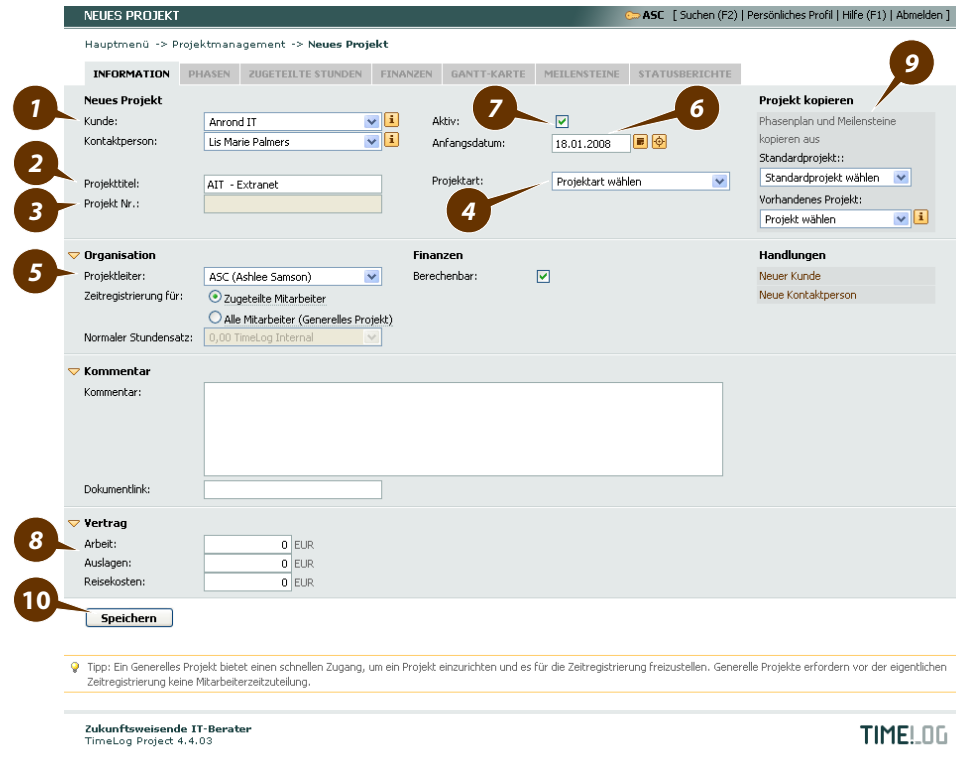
NEUES PROJEKT

ASC [ Suchen (F2) | Persönliches Profil | Hilfe (F1) | Abmelden ]

Hauptmenü -> Projektmanagement -> Neues Projekt

INFORMATION PHASEN ZUGETEILTE STUNDEN FINANZEN GANTT-KARTE MEILENSTEINE STATUSBERICHTE

1
Neues Projekt
Kunde: Anrond IT
Kontaktperson: Lis Marie Palmers

7
Aktiv:
6
Anfangsdatum: 18.01.2008

9
Projekt kopieren
Phasenplan und Meilensteine kopieren aus
Standardprojekt::
Standardprojekt wählen
Vorhandenes Projekt:
Projekt wählen

2
Projekttitel: AIT - Extranet
3
Projekt Nr.:

Projektart: Projektart wählen
4

5
Organisation
Projektleiter: ASC (Ashlee Samson)
Zeitregistrierung für: Zugeteilte Mitarbeiter
Alle Mitarbeiter (Generelles Projekt)
Normaler Stundensatz: 0,00 TimeLog Internal

Finanzen
Berechenbar:

Handlungen
Neuer Kunde
Neue Kontaktperson

Kommentar
Kommentar:

Dokumentlink:

8
Vertrag
Arbeit: 0 EUR
Auslagen: 0 EUR
Reisekosten: 0 EUR

10
Speichern

Tipp: Ein Generelles Projekt bietet einen schnellen Zugang, um ein Projekt einzurichten und es für die Zeitregistrierung freizustellen. Generelle Projekte erfordern vor der eigentlichen Zeitregistrierung keine Mitarbeiterzeitzuteilung.

Zukunftsweisende IT-Berater
TimeLog Project 4.4.03

TIMELOG